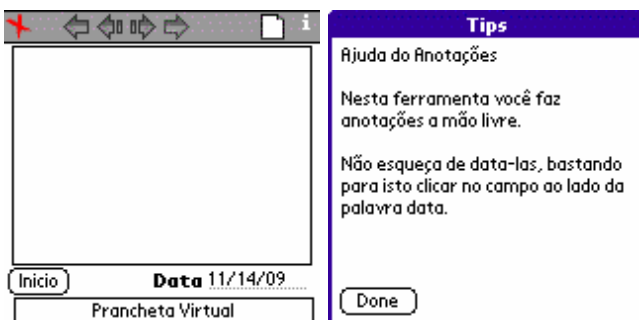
i

Inicio Data 11/14/09

Prancheta Virtual

Tips

Ajuda do Anotações

Nesta ferramenta você faz anotações a mão livre.

Não esqueça de data-las, bastando para isto clicar no campo ao lado da palavra data.

Done